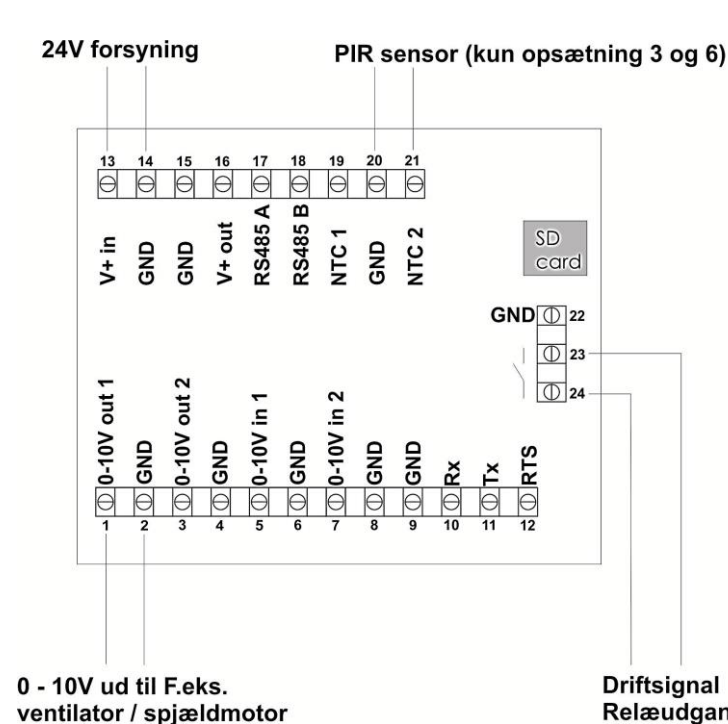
24V forsyning

PIR sensor (kun opsætning 3 og 6)

13 14 15 16 17 18 19 20 21

V+ in
GND
GND
V+ out
RS485 A
RS485 B
NTC 1
GND
NTC 2

SD card

GND 22
23
24

0-10V out 1
GND
0-10V out 2
GND
0-10V in 1
GND
0-10V in 2
GND
GND
Rx
Tx
RTS

1 2 3 4 5 6 7 8 9 10 11 12

0 - 10V ud til F.eks. ventilator / spjældmotor

Driftsignal
Relæudgan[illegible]